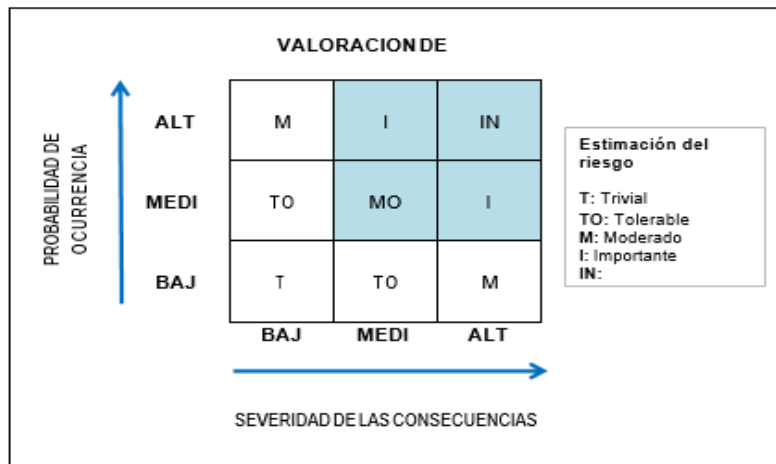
VALORACION DE

PROBABILIDAD DE OCURRENCIA

| | | | |
|---|---|---|---|
| ALT | M | I | IN |
| MEDI | TO | MO | I |
| BAJ | T | TO | M |
| | BAJ | MEDI | ALT |

SEVERIDAD DE LAS CONSECUENCIAS

Estimación del riesgo

T: Trivial
TO: Tolerable
M: Moderado
I: Importante
IN: